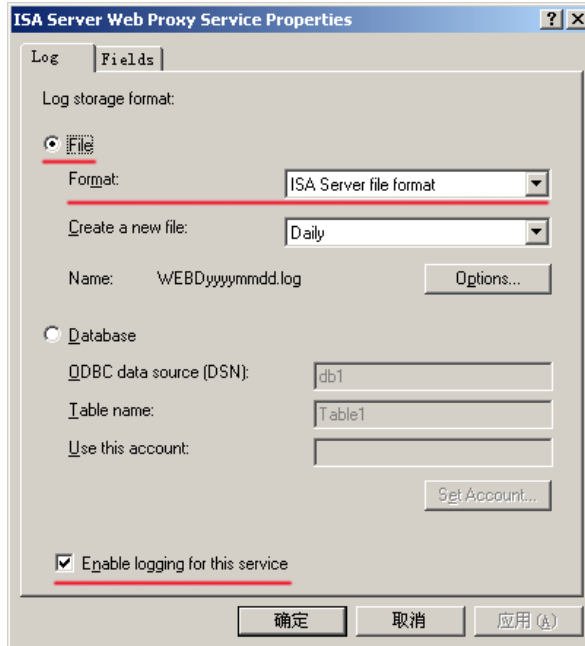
ISA Server Web Proxy Service Properties

?

X

Log

Fields

Log storage format:

File

Format:

ISA Server file format

Create a new file:

Daily

Name:

WEBDyyyymmdd.log

Options...

Database

ODBC data source (DSN):

db1

Table name:

Table1

Use this account:

Set Account...

Enable logging for this service

确定

取消

应用 (A)